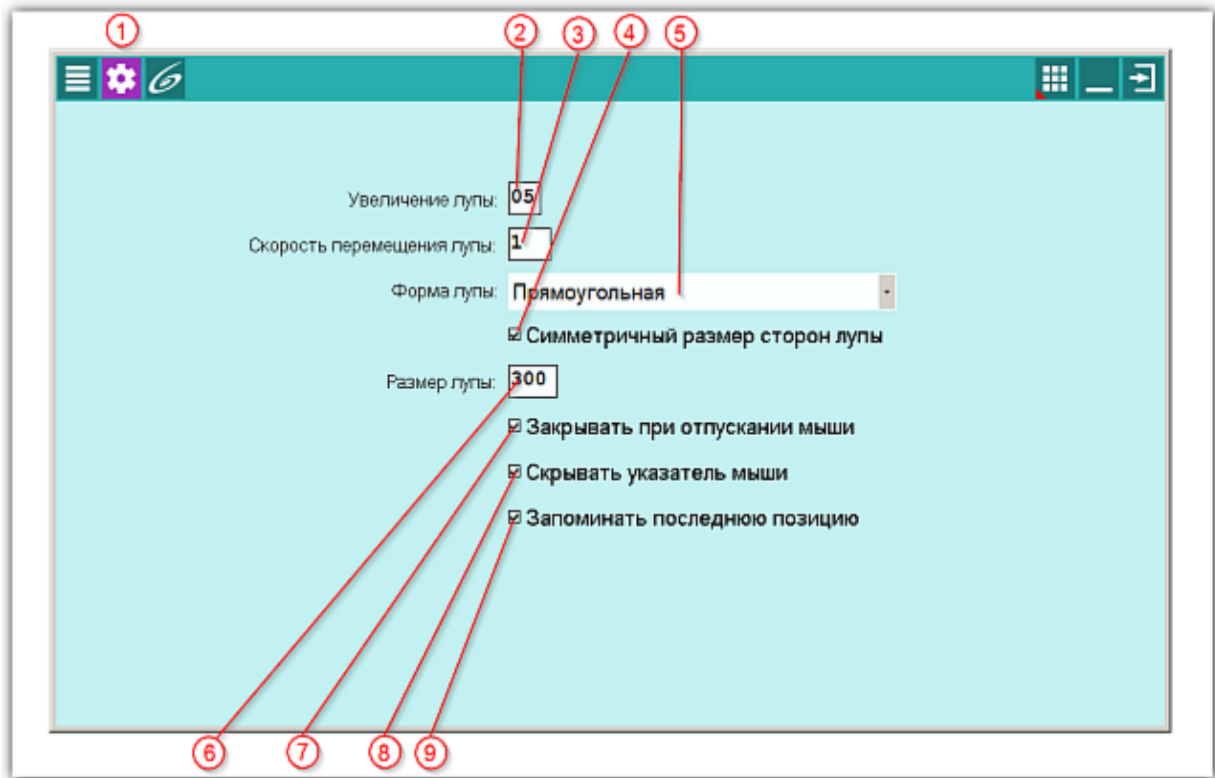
① ② ③ ④ ⑤

Увеличение лупы: 05

Скорость перемещения лупы: 1

Форма лупы: Прямоугольная

☑ Симметричный размер сторон лупы

Размер лупы: 300

☑ Закрывать при отпускании мыши

☑ Скрывать указатель мыши

☑ Запоминать последнюю позицию

⑥ ⑦ ⑧ ⑨